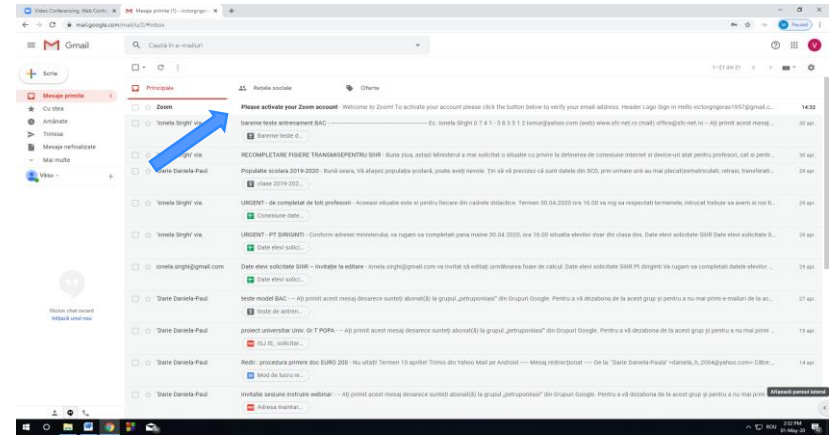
Video Conferencing, Web Confe ×
Mesaje primite (1) - victorgrigoras ×
mail.google.com/mail/u/0/#inbox
Gmail
Caută în e-mailuri
Paused
Scrie
Mesaje primite
Cu stea
Amânate
Trimise
Mesaje nefinalizate
Mai multe
Viktor
Niciun chat recent
Inițiază unul nou
1–21 din 21
Principale
Rețele sociale
Oferte

| | | |
|---|---|---|
| Zoom | Please activate your Zoom account - Welcome to Zoom! To activate your account please click the button below to verify your email address. Header Logo Sign In Hello victorgrigoras1957@gmail.c... | 14:32 |
| 'Ionela Sirghi' via. | bareme teste antrenament BAC - ------------------------------------ Ec. Ionela Sirghi 0 7 4 1 - 3 6 3 5 1 2 tomur@yahoo.com (web) www.sfc-net.ro (mail) office@sfc-net.ro – Ați primit acest mesaj ... Bareme teste d... | 30 apr. |
| 'Ionela Sirghi' via. | RECOMPLETARE FIȘIERE TRANSMISPENTRU SIIIR - Buna ziua, astazi Ministerul a mai solicitat o situatie cu privire la detinerea de conexiune internet si device-uri atat pentru profesori, cat si pentr... | 30 apr. |
| 'Darie Daniela-Paul. | Populație școlară 2019-2020 - Bună seara, Vă atașez populația școlară, poate aveți nevoie. Tin să vă precizez că sunt datele din SCO, prin urmare unii au mai plecat(eliminatii/ubit, retrasi, transferati... clase 2019-202... | 29 apr. |
| 'Ionela Sirghi' via. | URGENT - de completat de toti profesorii - Aceasai situatie este si pentru fiecare din cadrele didactice. Termen 30.04.2020 ora 16.00 va rog sa respectati termenele, intrucat trebuie se avem si noi ti... Conexiune date... | 29 apr. |
| 'Ionela Sirghi' via. | URGENT - PT DIRIGINTI - Conform adresei ministerului, va rugam sa completati pana maine 30.04.2020, ora 16.00 situatia elevilor dvsr din clasa dvs. Date elevi solicitate SIIIR Date elevi solicitate S... Date elevi solici... | 29 apr. |
| ionela.sirghi@gmail.com | Date elevi solicitate SIIIR – Invitație la editare - ionela.sirghi@gmail.com va invitat să editați următoarea foaie de calcul: Date elevi solicitate SIIIR Pt diriginti Va rugam sa completati datele elevilor ... Date elevi solici... | 29 apr. |
| 'Darie Daniela-Paul. | teste model BAC - – Ați primit acest mesaj deoarece sunteți abonat(ă) la grupul „petruponiasi" din Grupuri Google. Pentru a vă dezabona de la acest grup și pentru a nu mai primi e-mailuri de la ac... teste de antren... | 22 apr. |
| 'Darie Daniela-Paul. | proiect universitar Univ. Gr T POPA - – Ați primit acest mesaj deoarece sunteți abonat(ă) la grupul „petruponiasi" din Grupuri Google. Pentru a vă dezabona de la acest grup și pentru a nu mai primi ... ISJ IS_ solicitar... | 15 apr. |
| 'Darie Daniela-Paul. | Redir.: procedura primire doc EURO 200 - Nu uitați! Termen 15 aprilie! Trimis din Yahoo Mail pe Android ---- Mesaj redirecționat ---- De la: "Darie Daniela-Paula" <daniela_h_2004@yahoo.com> Către:... Mod de lucru re... | 14 apr. |
| 'Darie Daniela-Paul. | invitatie sesiune instruire webinar - – Ați primit acest mesaj deoarece sunteți abonat(ă) la grupul „petruponiasi" din Grupuri Google. Pentru a vă dezabona de la acest grup și pentru a nu mai prim... Adresa maintar... | |

Afișează panoul lateral
2:32 PM
01-May-20
ROU